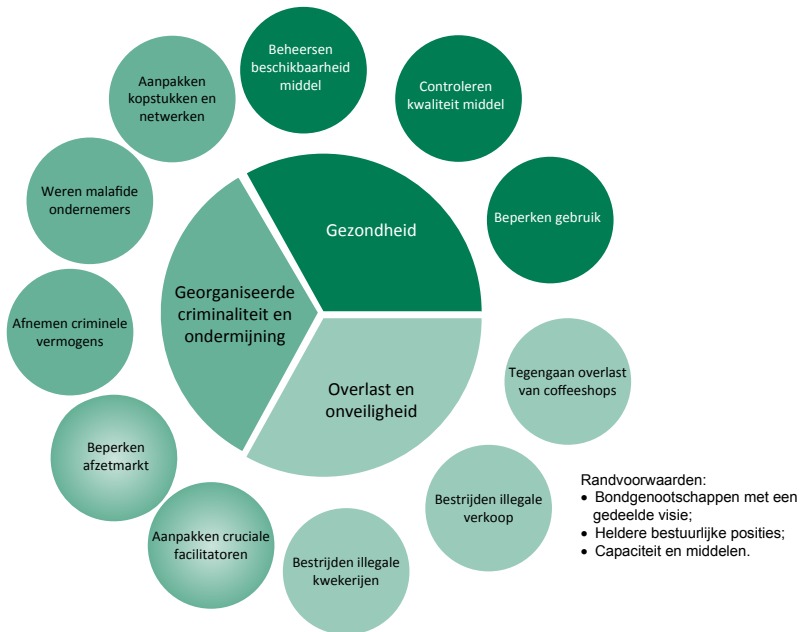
Beheersen beschikbaarheid middel

Controleren kwaliteit middel

Aanpakken kopstukken en netwerken

Weren malafide ondernemers

Gezondheid

Beperken gebruik

Georganiseerde criminaliteit en ondermijning

Afnemen criminele vermogens

Overlast en onveiligheid

Tegengaan overlast van coffeeshops

Beperken afzetmarkt

Bestrijden illegale verkoop

Aanpakken cruciale facilitatoren

Bestrijden illegale kwekerijen

Randvoorwaarden:
- Bondgenootschappen met een gedeelde visie;
- Heldere bestuurlijke posities;
- Capaciteit en middelen.